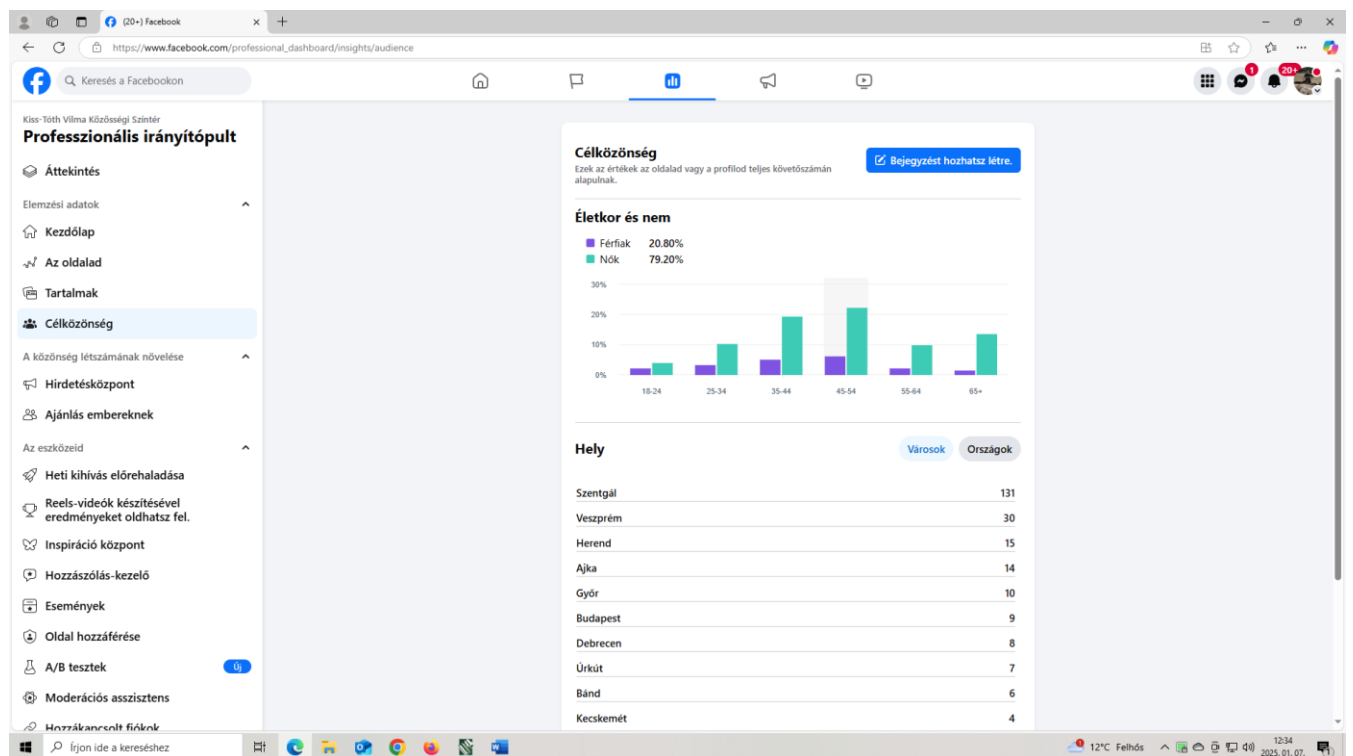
(20+) Facebook

https://www.facebook.com/professional_dashboard/insights/audience

Keresés a Facebookon

1

20+

Kiss-Tóth Vilma Közösségi Színtér
Professzionális irányítópult

Áttekintés

Elemzési adatok

Kezdőlap

Az oldalad

Tartalmak

Célközönség

A közönség létszámának növelése

Hirdetésközpont

Ajánlás embereknek

Az eszközeid

Heti kihívás előrehaladása

Reels-videók készítésével eredményeket oldhatsz fel.

Inspiráció központ

Hozzászólás-kezelő

Események

Oldal hozzáférése

A/B tesztek Új

Moderációs asszisztens

Hozzákapcsolt fiókok

Célközönség
Ezek az értékek az oldalad vagy a profilod teljes követőszámán alapulnak.

Bejegyzést hozhatsz létre.

Életkor és nem

Férfiak 20.80%
Nők 79.20%

30%
20%
10%
0%
18-24
25-34
35-44
45-54
55-64
65+

Hely

Városok Országok

| | |
|---|---|
| Szentgál | 131 |
| Veszprém | 30 |
| Herend | 15 |
| Ajka | 14 |
| Győr | 10 |
| Budapest | 9 |
| Debrecen | 8 |
| Úrkút | 7 |
| Bánd | 6 |
| Kecskemét | 4 |

Írjon ide a kereséshez

12°C Felhős

12:34
2025. 01. 07.